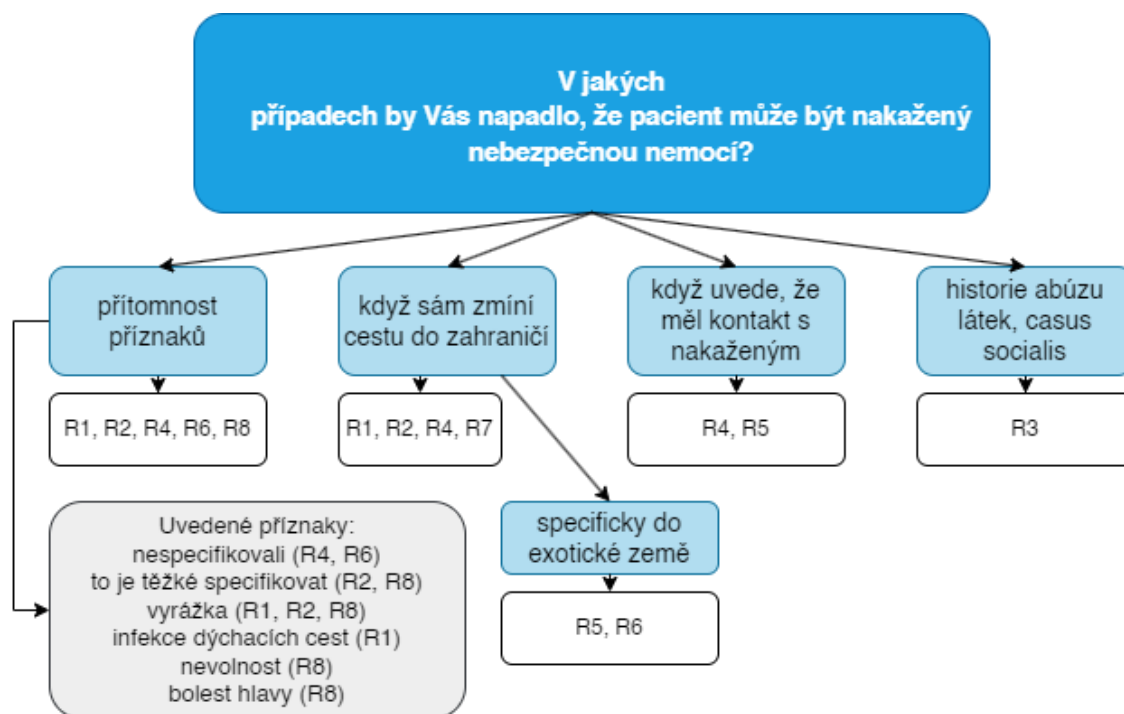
V jakých případech by Vás napadlo, že pacient může být nakažený nebezpečnou nemocí?

přítomnost příznaků

R1, R2, R4, R6, R8

Uvedené příznaky:
nespecifikovali (R4, R6)
to je těžké specifikovat (R2, R8)
vyrážka (R1, R2, R8)
infekce dýchacích cest (R1)
nevolnost (R8)
bolest hlavy (R8)

když sám zmíní cestu do zahraničí

R1, R2, R4, R7

specificky do exotické země

R5, R6

když uvede, že měl kontakt s nakaženým

R4, R5

historie abúzu látek, casus socialis

R3